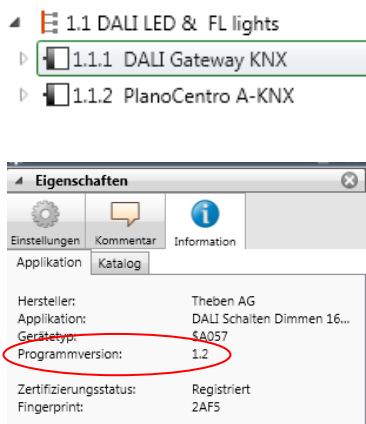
1.1 DALI LED & FL lights
1.1.1 DALI Gateway KNX
1.1.2 PlanoCentro A-KNX

Eigenschaften

Einstellungen
Kommentar
Information

Applikation
Katalog

| | |
|---|---|
| Hersteller: | Theben AG |
| Applikation: | DALI Schalten Dimmen 16... |
| Gerätetyp: | 5A057 |
| Programmversion: | 1.2 |
| Zertifizierungsstatus: | Registriert |
| Fingerprint: | 2AF5 |